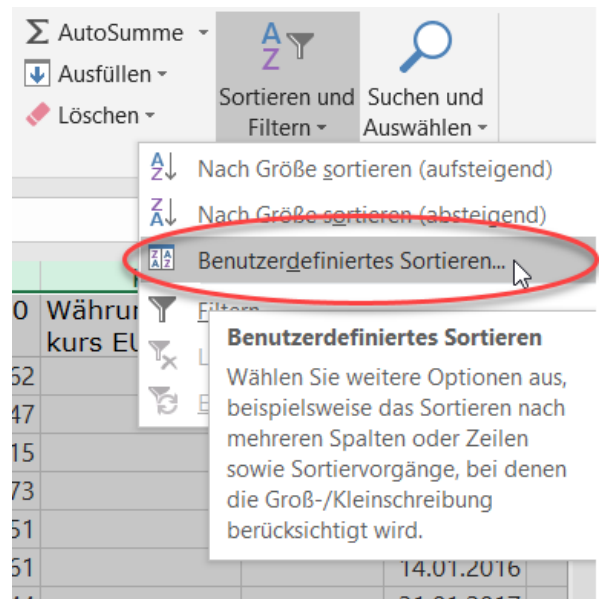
Σ AutoSumme ▾
Ausfüllen ▾
Löschen ▾

Sortieren und Filtern ▾

Suchen und Auswählen ▾

Nach Größe sortieren (aufsteigend)
Nach Größe sortieren (absteigend)
Benutzerdefiniertes Sortieren...
Filtern
L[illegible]
E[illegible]

0 Währu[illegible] kurs EU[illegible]
52
47
15
73
51
51
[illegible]

Benutzerdefiniertes Sortieren

Wählen Sie weitere Optionen aus, beispielsweise das Sortieren nach mehreren Spalten oder Zeilen sowie Sortiervorgänge, bei denen die Groß-/Kleinschreibung berücksichtigt wird.

14.01.2016
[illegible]